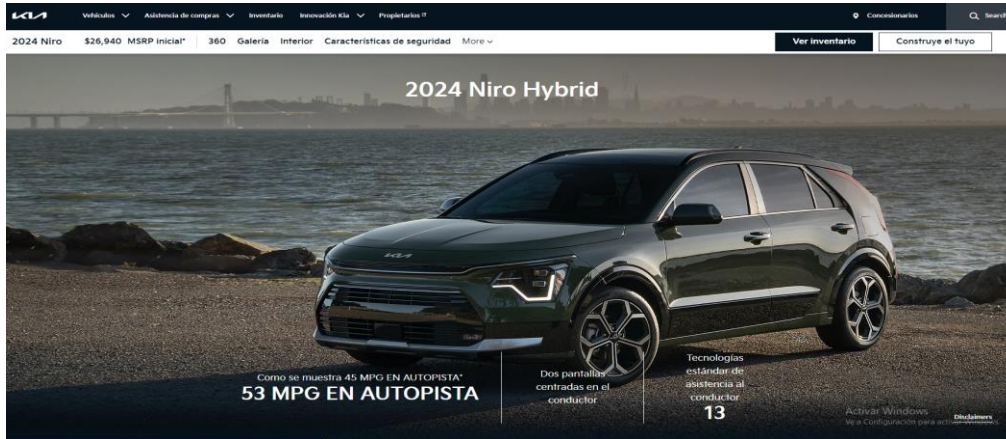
KIA Vehículos Asistencia de compras Inventario Innovación Kia Propietarios Concesionarios Search

2024 Niro $26,940 MSRP inicial* 360 Galería Interior Características de seguridad More Ver inventario Construye el tuyo

2024 Niro Hybrid

Como se muestra 45 MPG EN AUTOPISTA*
53 MPG EN AUTOPISTA

Dos pantallas centradas en el conductor

Tecnologías estándar de asistencia al conductor
13

Activar Windows
Ve a Configuración para activar Windows.

Disclaimers